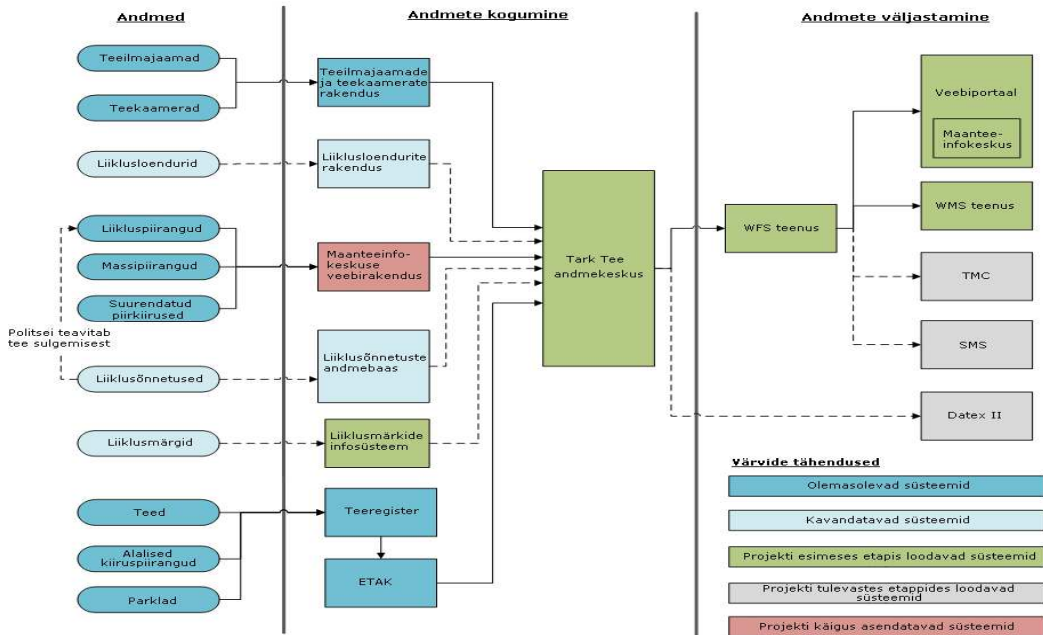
Andmed

Andmete kogumine

Andmete väljastamine

Teeilmajaamad

Teekaamerad

Teeilmajaamade ja teekaamerate rakendus

Liiklusloendurid

Liiklusloendurite rakendus

Liikluspiirangud

Massipiirangud

Suurendatud piirkiirused

Maanteeinfokeskuse veebirakendus

Politsei teavitab tee sulgemisest

Liiklusõnnetused

Liiklusõnnetuste andmebaas

Liiklusmärgid

Liiklusmärkide infosüsteem

Teed

Alalised kiiruspiirangud

Parklad

Teeregister

ETAK

Tark Tee andmekeskus

WFS teenus

Veebiportaal

Maantee-infokeskus

WMS teenus

TMC

SMS

Datex II

Värvide tähendused

Olemasolevad süsteemid

Kavandatavad süsteemid

Projekti esimeses etapis loodavad süsteemid

Projekti tulevastes etappides loodavad süsteemid

Projekti käigus asendatavad süsteemid